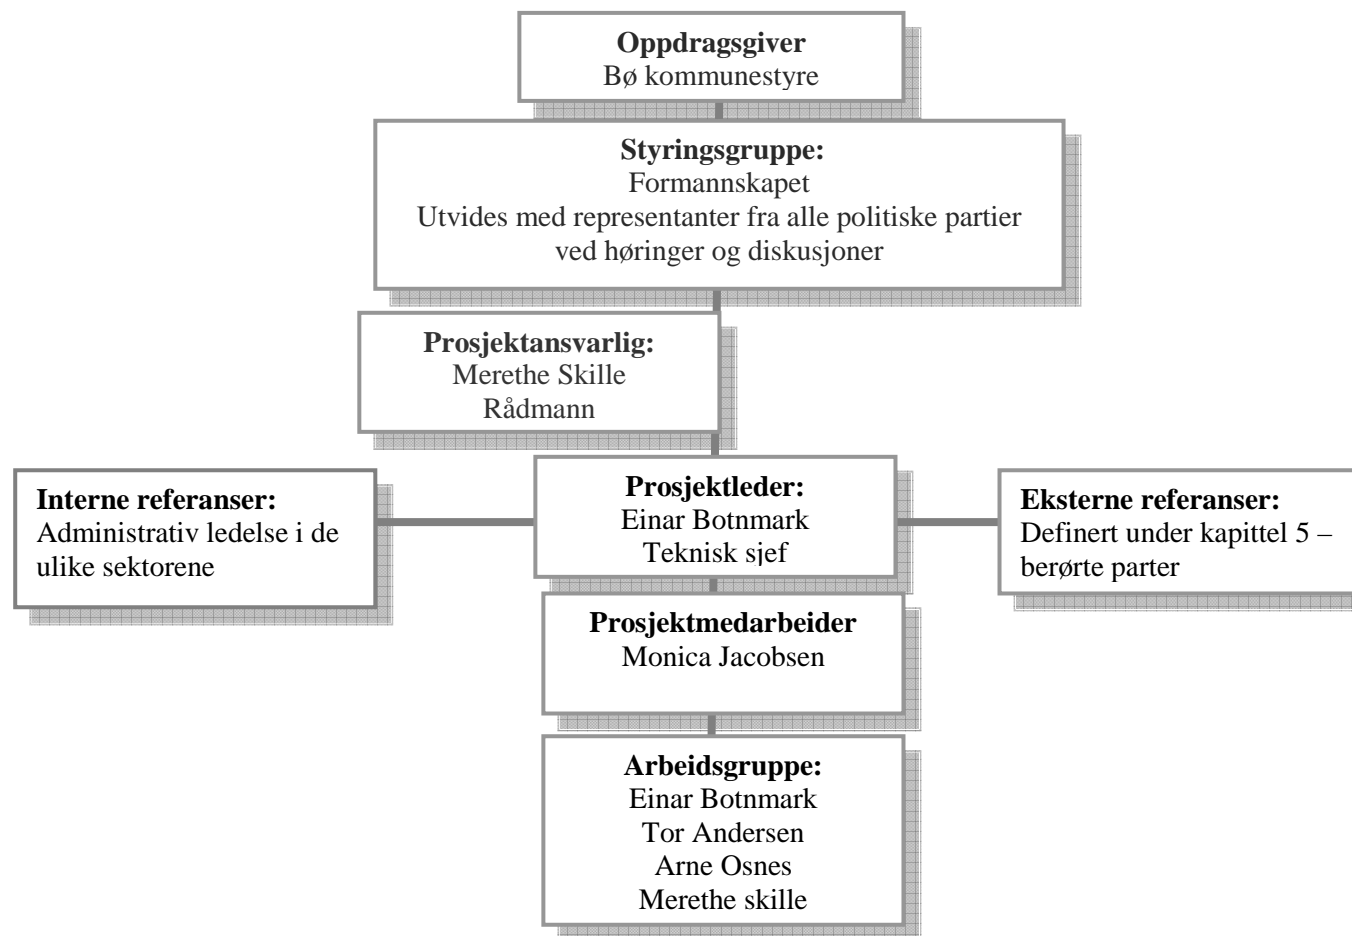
**Oppdragsgiver**
Bø kommunestyre

**Styringsgruppe:**
Formannskapet
Utvides med representanter fra alle politiske partier ved høringer og diskusjoner

**Prosjektansvarlig:**
Merethe Skille
Rådmann

**Interne referanser:**
Administrativ ledelse i de ulike sektorene

**Prosjektleder:**
Einar Botnmark
Teknisk sjef

**Eksterne referanser:**
Definert under kapittel 5 – berørte parter

**Prosjektmedarbeider**
Monica Jacobsen

**Arbeidsgruppe:**
Einar Botnmark
Tor Andersen
Arne Osnes
Merethe skille